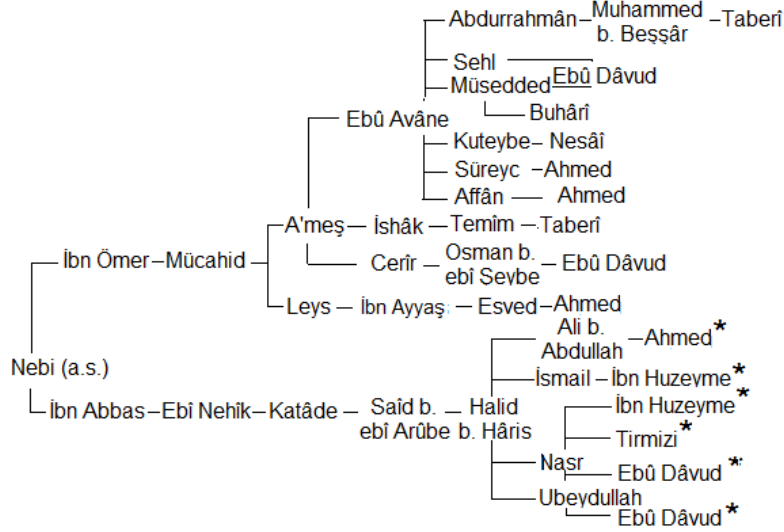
Abdurrahmân – Muhammed b. Beşşâr – Taberî
Sehl
Müsedded – Ebû Dâvud
Buhârî
Ebû Avâne
Kuteybe – Nesâî
Süreyc – Ahmed
Affân – Ahmed
A'meş – İshâk – Temîm – Taberî
Cerîr – Osman b. ebî Şeybe – Ebû Dâvud
İbn Ömer – Mücahid
Leys – İbn Ayyaş – Esved – Ahmed
Ali b. Abdullah – Ahmed*
Nebi (a.s.)
İsmail – İbn Huzeyme*
İbn Huzeyme*
İbn Abbas – Ebî Nehîk – Katâde – Saîd b. ebî Arûbe – Halid b. Hâris
Tirmizi*
Nasr
Ebû Dâvud*
Ubeydullah
Ebû Dâvud*